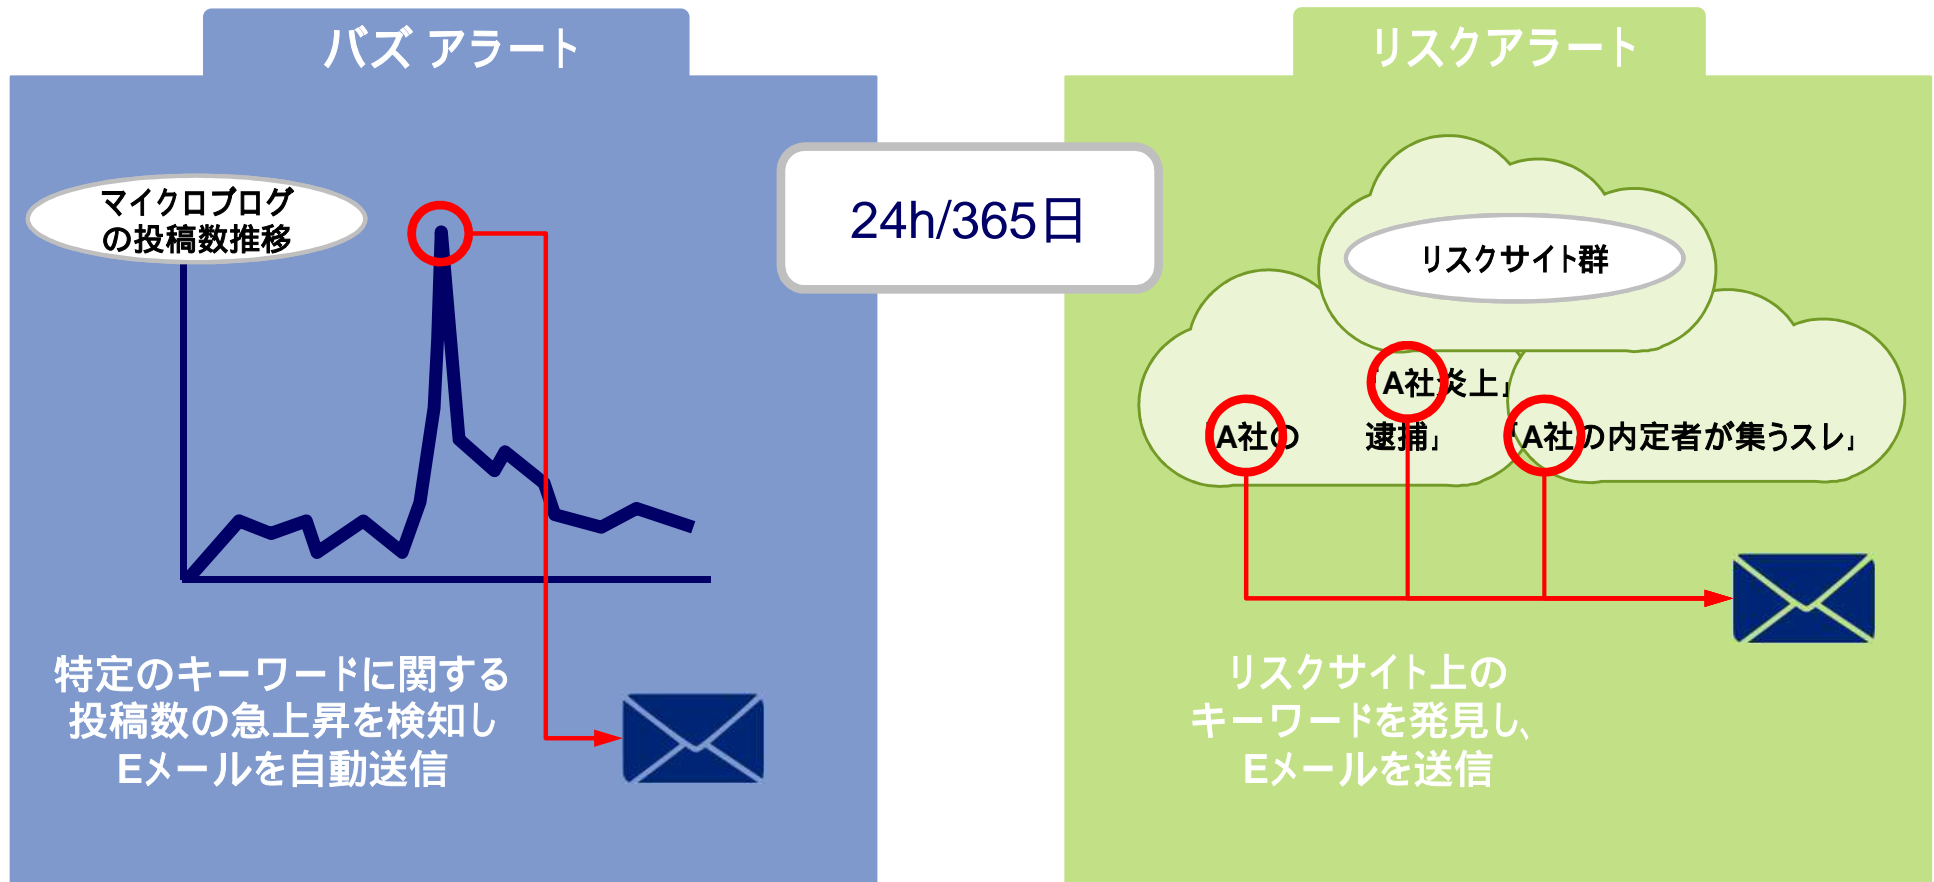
バズ アラート

マイクロブログ
の投稿数推移

特定のキーワードに関する
投稿数の急上昇を検知し
Eメールを自動送信

24h/365日

リスクアラート

リスクサイト群

「A社炎上」

A社の

逮捕」

「A社の内定者が集うスレ」

リスクサイト上の
キーワードを発見し、
Eメールを送信